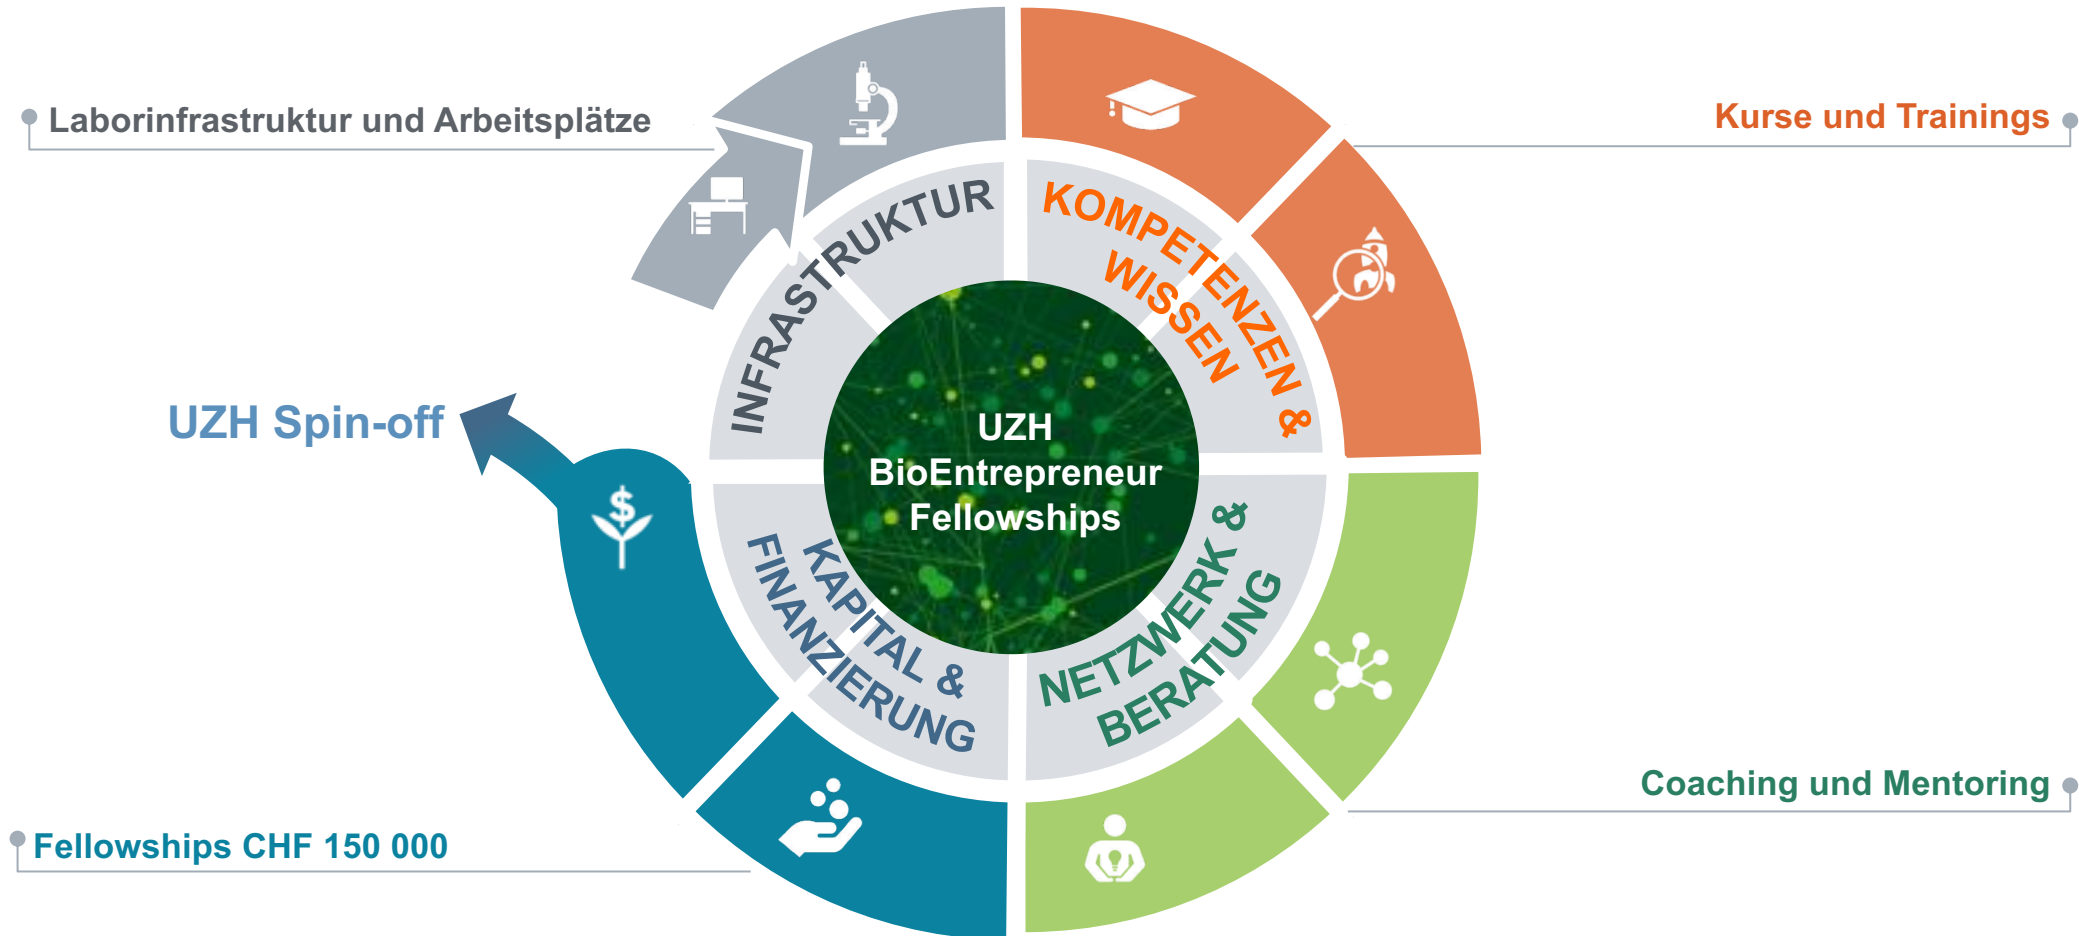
Laborinfrastruktur und Arbeitsplätze

Kurse und Trainings

UZH Spin-off

INFRASTRUKTUR

KOMPETENZEN & WISSEN

UZH BioEntrepreneur Fellowships

KAPITAL & FINANZIERUNG

NETZWERK & BERATUNG

$

Coaching und Mentoring

Fellowships CHF 150 000